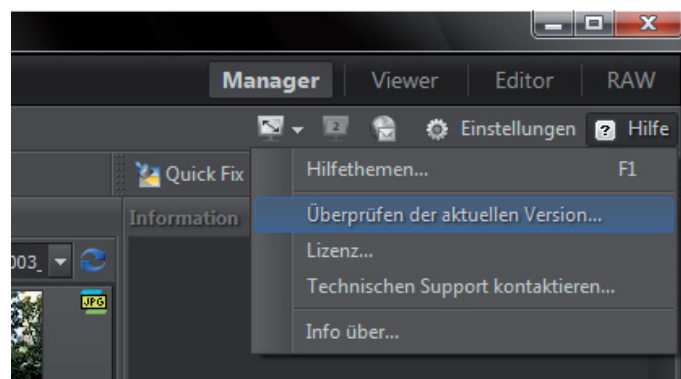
Manager | Viewer | Editor | RAW

2 Einstellungen ? Hilfe

Quick Fix

Information

003_

JPG

Hilfethemen... F1

Überprüfen der aktuellen Version...

Lizenz...

Technischen Support kontaktieren...

Info über...